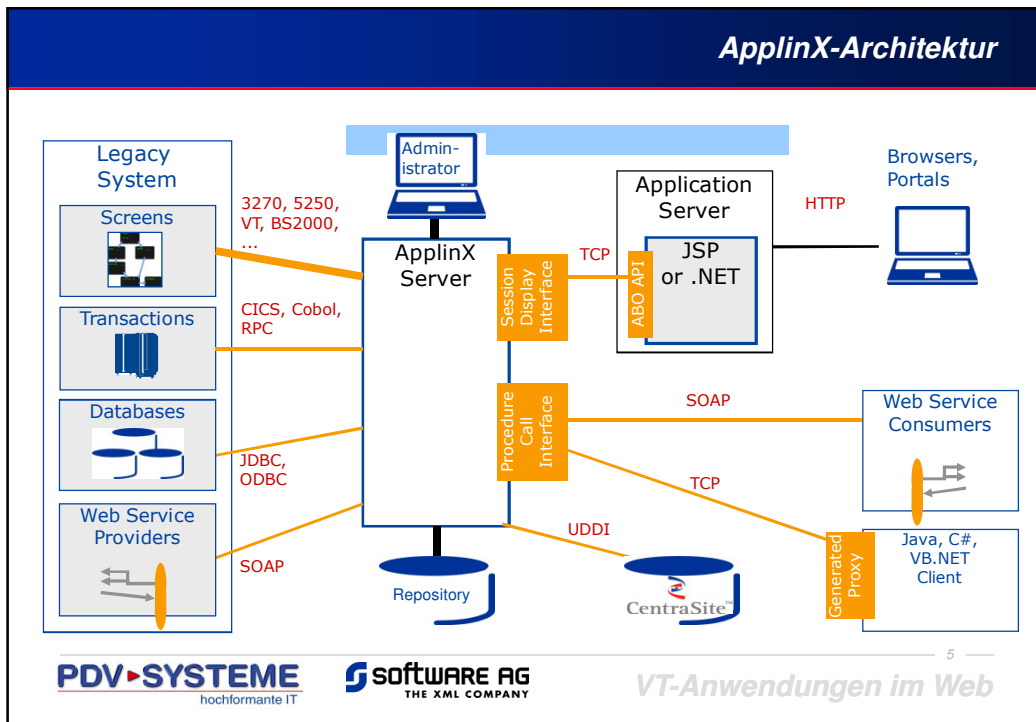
ApplinX-Architektur

Legacy System

Screens

Transactions

Databases

Web Service Providers

3270, 5250, VT, BS2000, ...

CICS, Cobol, RPC

JDBC, ODBC

SOAP

Admin-istrator

ApplinX Server

Session Display Interface

Procedure Call Interface

Repository

UDDI

CentraSite

TCP

Application Server

ABO API

JSP or .NET

HTTP

Browsers, Portals

SOAP

Web Service Consumers

TCP

Generated Proxy

Java, C#, VB.NET Client

5

PDV-SYSTEME
hochformante IT

SOFTWARE AG
THE XML COMPANY

VT-Anwendungen im Web